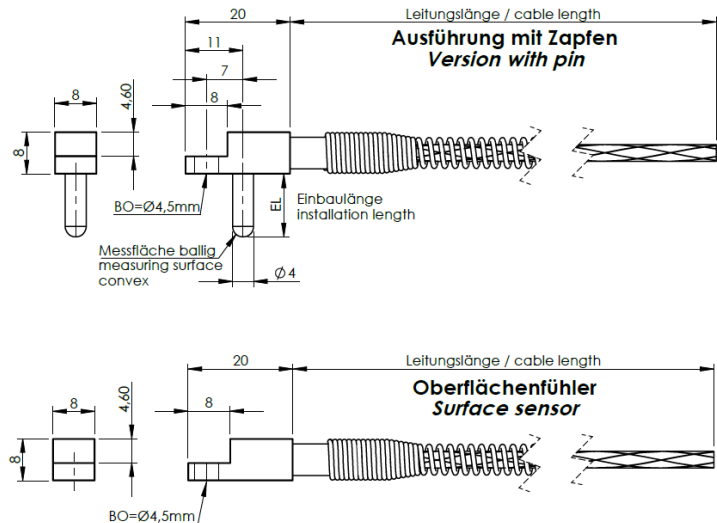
20

Leitungslänge / cable length

Ausführung mit Zapfen
*Version with pin*

11

7

8

4,60

8

8

BO=Ø4,5mm

EL

Einbaulänge
installation length

Messfläche ballig
measuring surface
convex

Ø4

20

Leitungslänge / cable length

Oberflächenfühler
*Surface sensor*

4,60

8

8

8

BO=Ø4,5mm